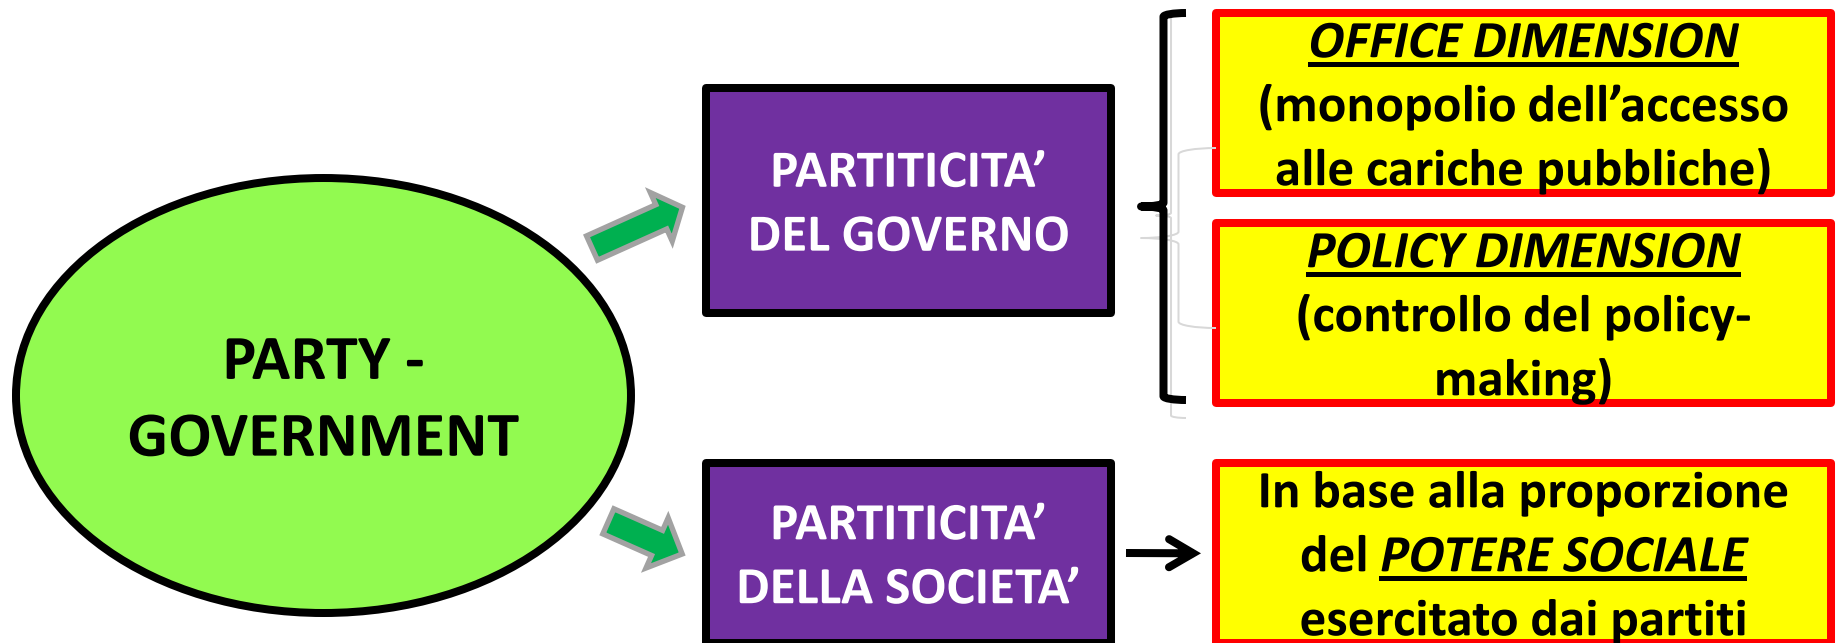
PARTY - GOVERNMENT

PARTITICITA' DEL GOVERNO

OFFICE DIMENSION
(monopolio dell'accesso alle cariche pubbliche)

POLICY DIMENSION
(controllo del policy-making)

PARTITICITA' DELLA SOCIETA'

In base alla proporzione del POTERE SOCIALE esercitato dai partiti